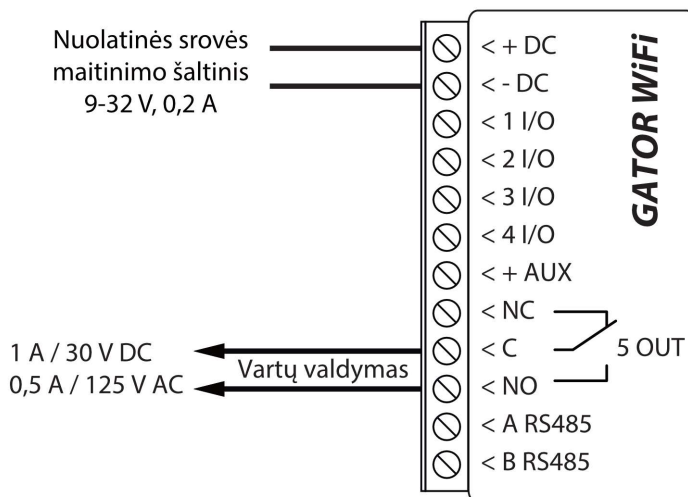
Nuolatinės srovės maitinimo šaltinis 9-32 V, 0,2 A

< + DC
< - DC
< 1 I/O
< 2 I/O
< 3 I/O
< 4 I/O
< + AUX
< NC
< C
< NO
< A RS485
< B RS485

5 OUT

GATOR WiFi

1 A / 30 V DC
0,5 A / 125 V AC
Vartų valdymas